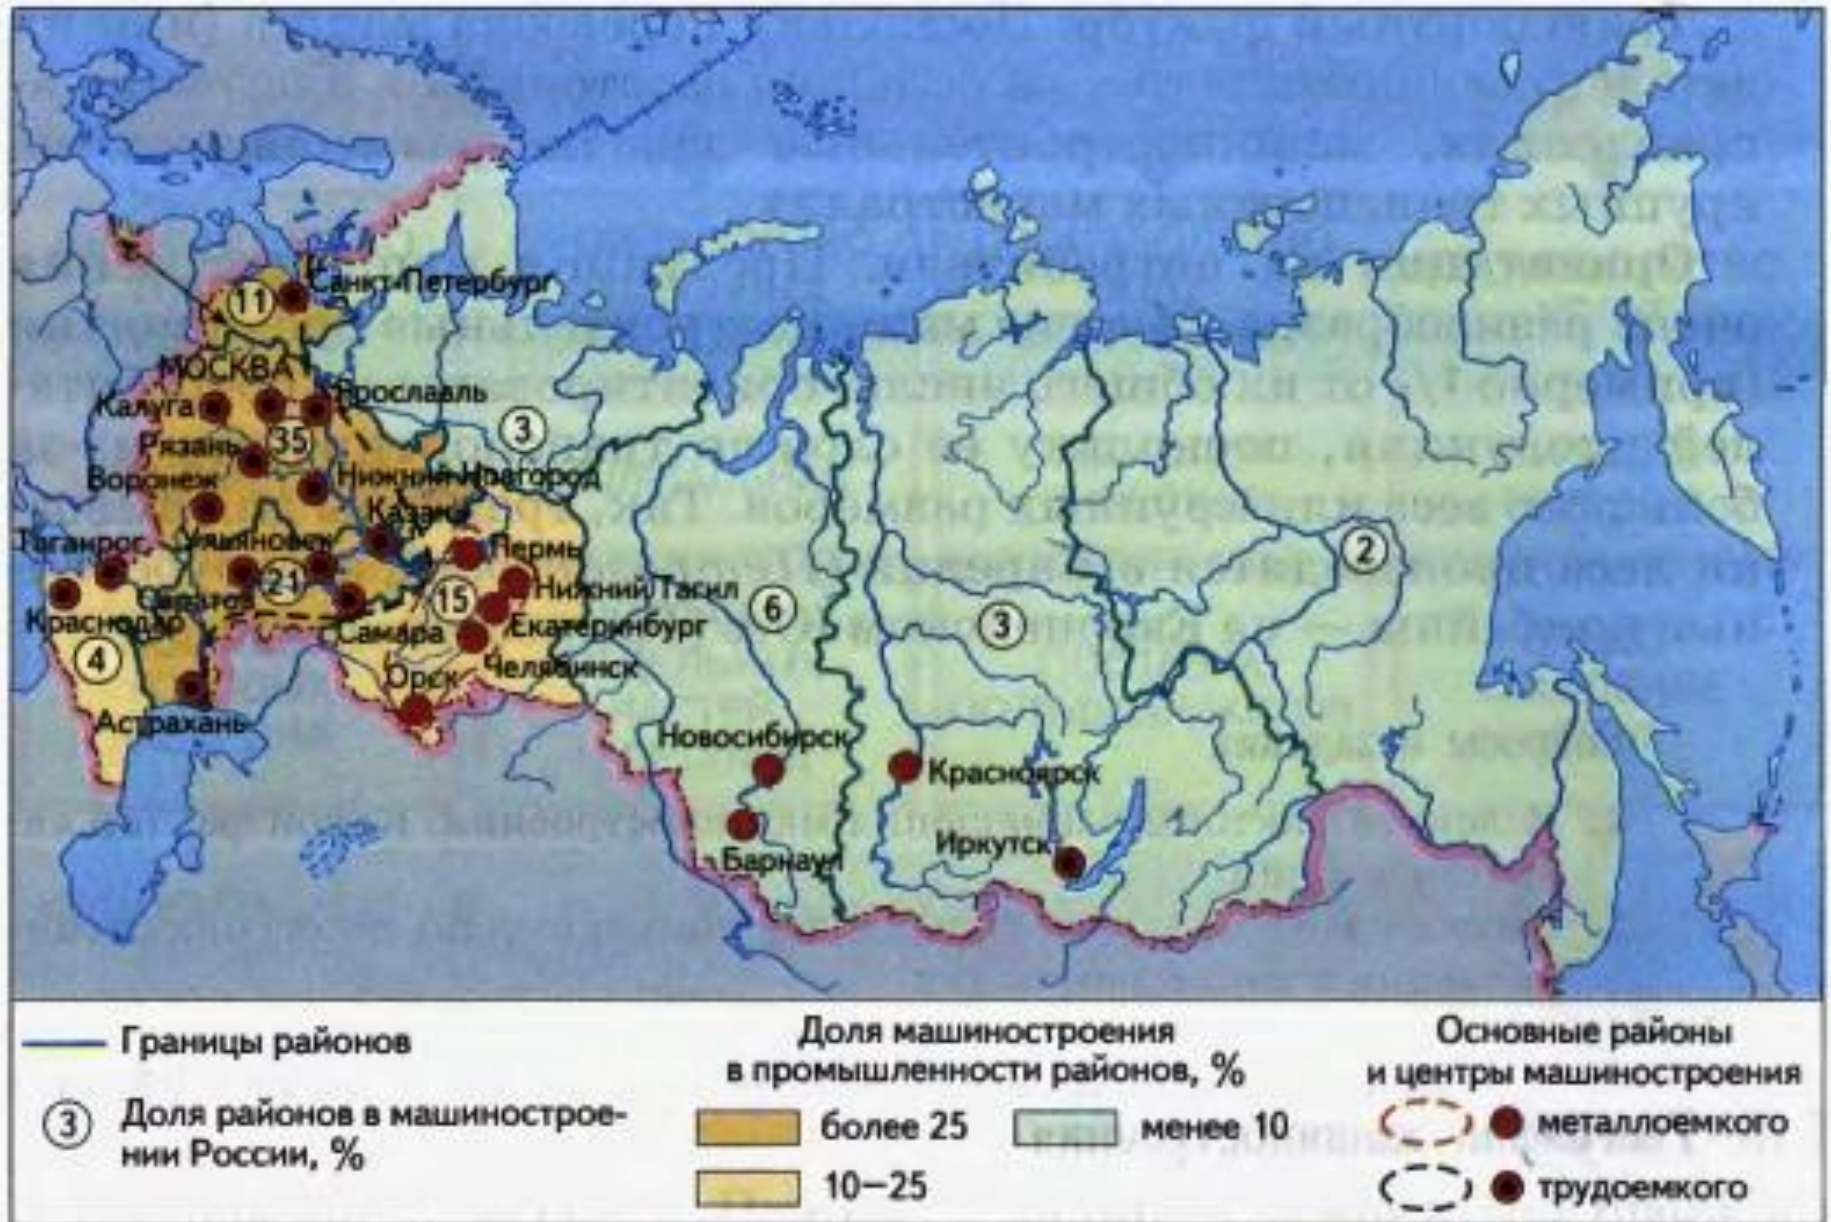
11
Санкт-Петербург
МОСКВА
Калуга
Ярославль
35
Рязань
3
Воронеж
Нижний Новгород
Казань
Таганрог
Ульяновск
Пермь
21
Краснодар
Саратов
15
Нижний Тагил
6
2
Самара
Екатеринбург
3
4
Орск
Челябинск
Астрахань
Новосибирск
Красноярск
Барнаул
Иркутск

Границы районов
3 Доля районов в машиностроении России, %
Доля машиностроения в промышленности районов, %
более 25
менее 10
10–25
Основные районы и центры машиностроения
металлоемкого
трудоемкого